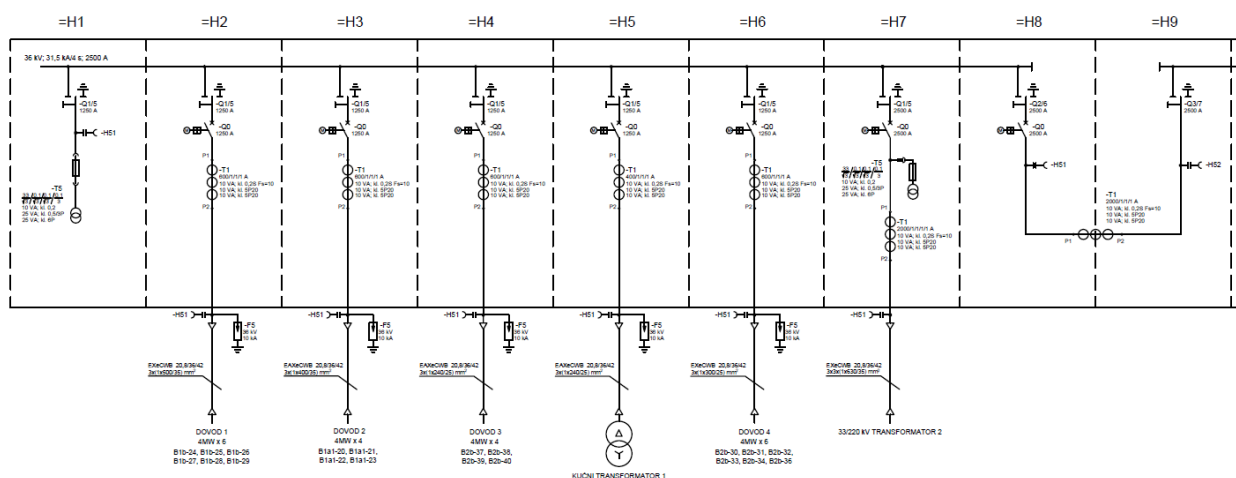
=H1 =H2 =H3 =H4 =H5 =H6 =H7 =H8 =H9

36 kV; 31,5 kA/4 s; 2500 A

-Q1/5
1250 A

-H51

-T5
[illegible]
10 VA; kl. 0,2
25 VA; kl. 0,5/6P
25 VA; kl. 6P

-Q1/5
1250 A
-Q0
1250 A
P1
-T1
600/1/1/1 A
10 VA; kl. 0,2S Fs=10
10 VA; kl. 5P20
10 VA; kl. 5P20
P2

-Q1/5
1250 A
-Q0
1250 A
P1
-T1
600/1/1/1 A
10 VA; kl. 0,2S Fs=10
10 VA; kl. 5P20
10 VA; kl. 5P20
P2

-Q1/5
1250 A
-Q0
1250 A
P1
-T1
400/1/1/1 A
10 VA; kl. 0,2S Fs=10
10 VA; kl. 5P20
10 VA; kl. 5P20
P2

-Q1/5
1250 A
-Q0
1250 A
P1
-T1
400/1/1/1 A
10 VA; kl. 0,2S Fs=10
10 VA; kl. 5P20
10 VA; kl. 5P20
P2

-Q1/5
1250 A
-Q0
1250 A
P1
-T1
600/1/1/1 A
10 VA; kl. 0,2S Fs=10
10 VA; kl. 5P20
10 VA; kl. 5P20
P2

-Q1/5
2500 A
-Q0
2500 A
-T5
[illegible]
10 VA; kl. 0,2
25 VA; kl. 0,5/6P
25 VA; kl. 6P
P1
-T1
2000/1/1/1 A
10 VA; kl. 0,2S Fs=10
10 VA; kl. 5P20
10 VA; kl. 5P20
P2

-Q2/5
2500 A
-Q0
2500 A
-H51

-Q3/7
2500 A
-H52

-T1
2000/1/1/1 A
10 VA; kl. 0,2S Fs=10
10 VA; kl. 5P20
10 VA; kl. 5P20
P1 P2

-H51
-F5
36 kV
10 kA
EXeCWB 20,8/36/42
3x(1x500/35) mm²
DOVOD 1
4MW x 6
B1b-24, B1b-25, B1b-26
B1b-27, B1b-28, B1b-29

-H51
-F5
36 kV
10 kA
EAXeCWB 20,8/36/42
3x(1x400/35) mm²
DOVOD 2
4MW x 4
B1a1-20, B1a1-21,
B1a1-22, B1a1-23

-H51
-F5
36 kV
10 kA
EAXeCWB 20,8/36/42
3x(1x240/25) mm²
DOVOD 3
4MW x 4
B2b-37, B2b-38,
B2b-39, B2b-40

-H51
-F5
36 kV
10 kA
EAXeCWB 20,8/36/42
3x(1x240/25) mm²
KUĆNI TRANSFORMATOR 1

-H51
-F5
36 kV
10 kA
EAXeCWB 20,8/36/42
3x(1x300/25) mm²
DOVOD 4
4MW x 6
B2b-30, B2b-31, B2b-32,
B2b-33, B2b-34, B2b-35

-H51
EXeCWB 20,8/36/42
3x2x(1x630/35) mm²
33/220 kV TRANSFORMATOR 2